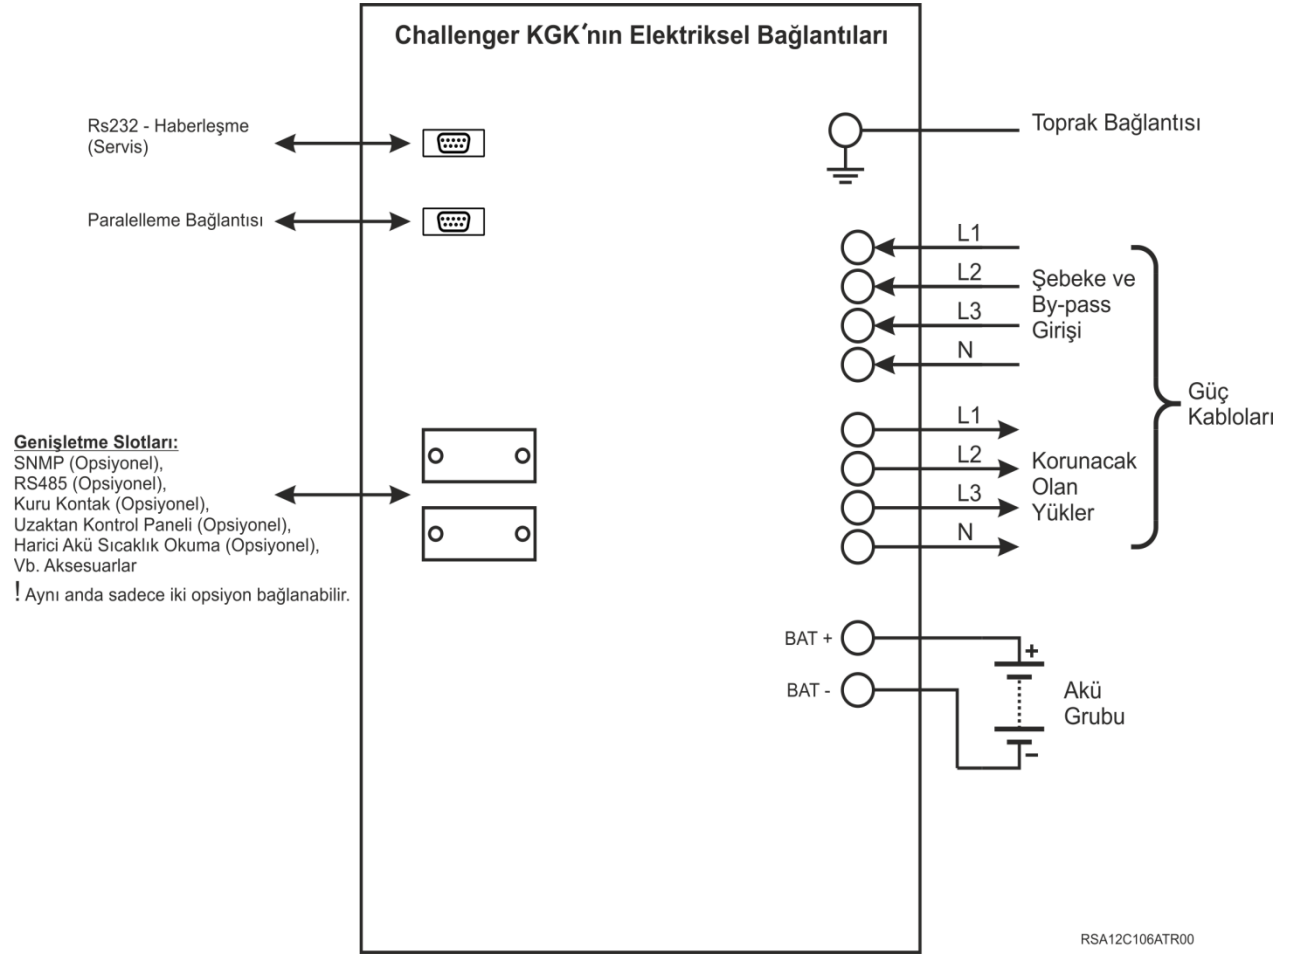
Challenger KGK'nın Elektriksel Bağlantıları

Rs232 - Haberleşme
(Servis)

Paralelleme Bağlantısı

Toprak Bağlantısı

L1
L2
L3
N

Şebeke ve
By-pass
Girişi

Güç
Kabloları

L1
L2
L3
N

Korunacak
Olan
Yükler

Genişletme Slotları:
SNMP (Opsiyonel),
RS485 (Opsiyonel),
Kuru Kontak (Opsiyonel),
Uzaktan Kontrol Paneli (Opsiyonel),
Harici Akü Sıcaklık Okuma (Opsiyonel),
Vb. Aksesuarlar
! Aynı anda sadece iki opsiyon bağlanabilir.

BAT +
BAT -
+
-
Akü
Grubu

RSA12C106ATR00